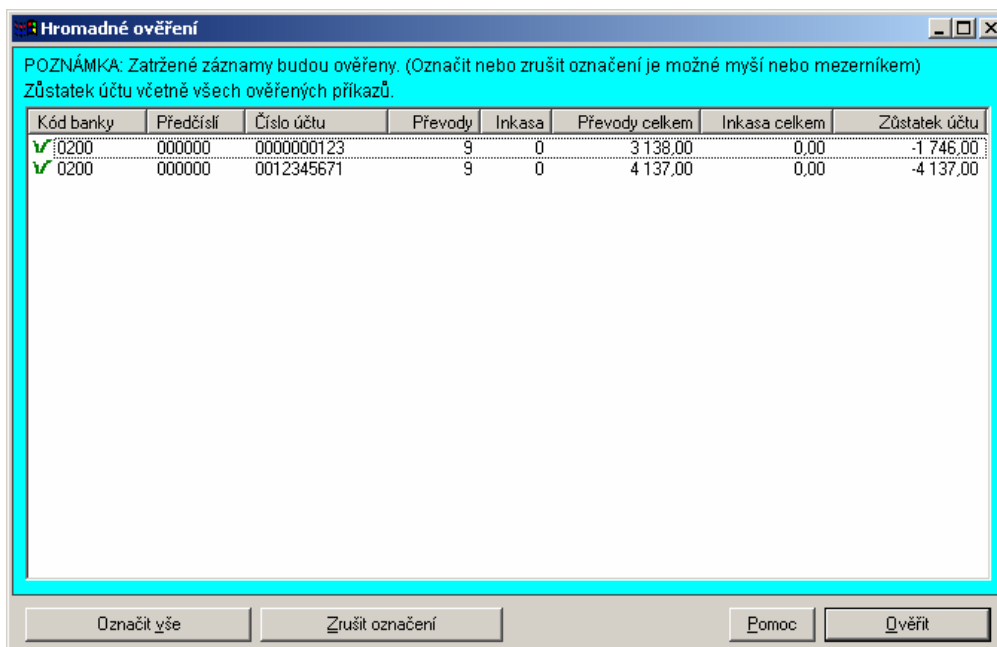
Hromadné ověření

POZNÁMKA: Zatržené záznamy budou ověřeny. (Označit nebo zrušit označení je možné myší nebo mezerníkem)
Zůstatek účtu včetně všech ověřených příkazů.

| Kód banky | Předčíslí | Číslo účtu | Převody | Inkasa | Převody celkem | Inkasa celkem | Zůstatek účtu |
|---|---|---|---|---|---|---|---|
| 0200 | 000000 | 0000000123 | 9 | 0 | 3 138,00 | 0,00 | -1 746,00 |
| 0200 | 000000 | 0012345671 | 9 | 0 | 4 137,00 | 0,00 | -4 137,00 |

Označit vše
Zrušit označení
Pomoc
Ověřit